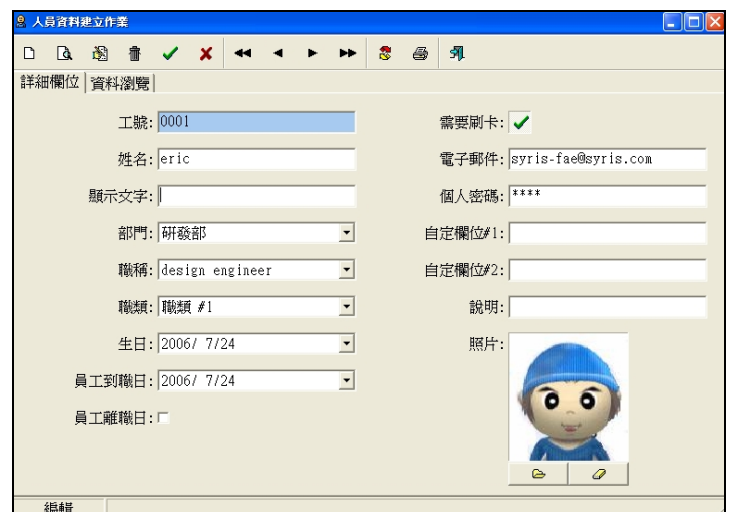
人員資料建立作業

詳細欄位 | 資料瀏覽

工號: 0001

姓名: eric

顯示文字:

部門: 研發部

職稱: design engineer

職類: 職類 #1

生日: 2006/ 7/24

員工到職日: 2006/ 7/24

員工離職日:

需要刷卡: ✓

電子郵件: syris-fae@syris.com

個人密碼: ****

自定欄位#1:

自定欄位#2:

說明:

照片:

編輯